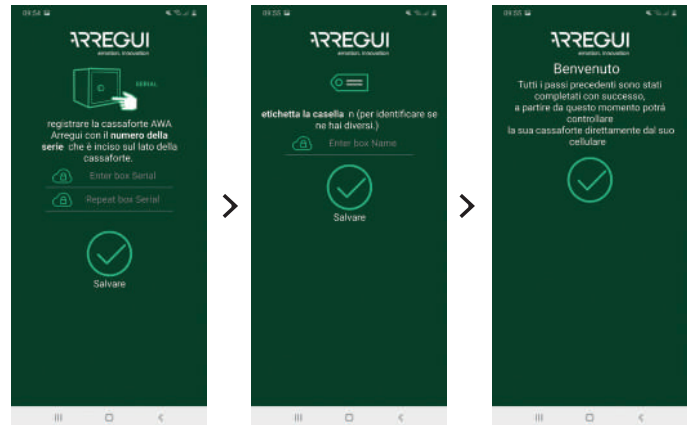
09:54

ARREGUI
emotion. innovation

SERIAL

registrare la cassaforte AWA Arregui con il **numero della serie** che è inciso sul lato della cassaforte.

Enter box Serial

Repeat box Serial

Salvare

09:55

ARREGUI
emotion. innovation

**etichetta la casella** n (per identificare se ne hai diversi.)

Enter box Name

Salvare

09:55

ARREGUI
emotion. innovation

Benvenuto

Tutti i passi precedenti sono stati completati con successo, a partire da questo momento potrà controllare la sua cassaforte direttamente dal suo cellulare